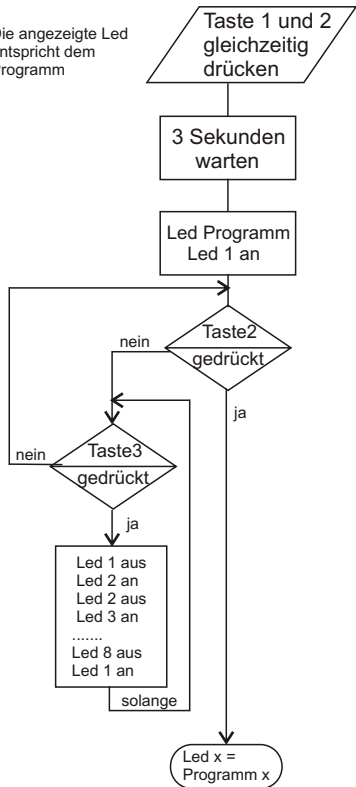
Die angezeigte Led entspricht dem Programm

Taste 1 und 2 gleichzeitig drücken

3 Sekunden warten

Led Programm Led 1 an

nein

Taste2 gedrückt

ja

nein

Taste3 gedrückt

ja

Led 1 aus
Led 2 an
Led 2 aus
Led 3 an
.......
Led 8 aus
Led 1 an

solange

Led x = Programm x